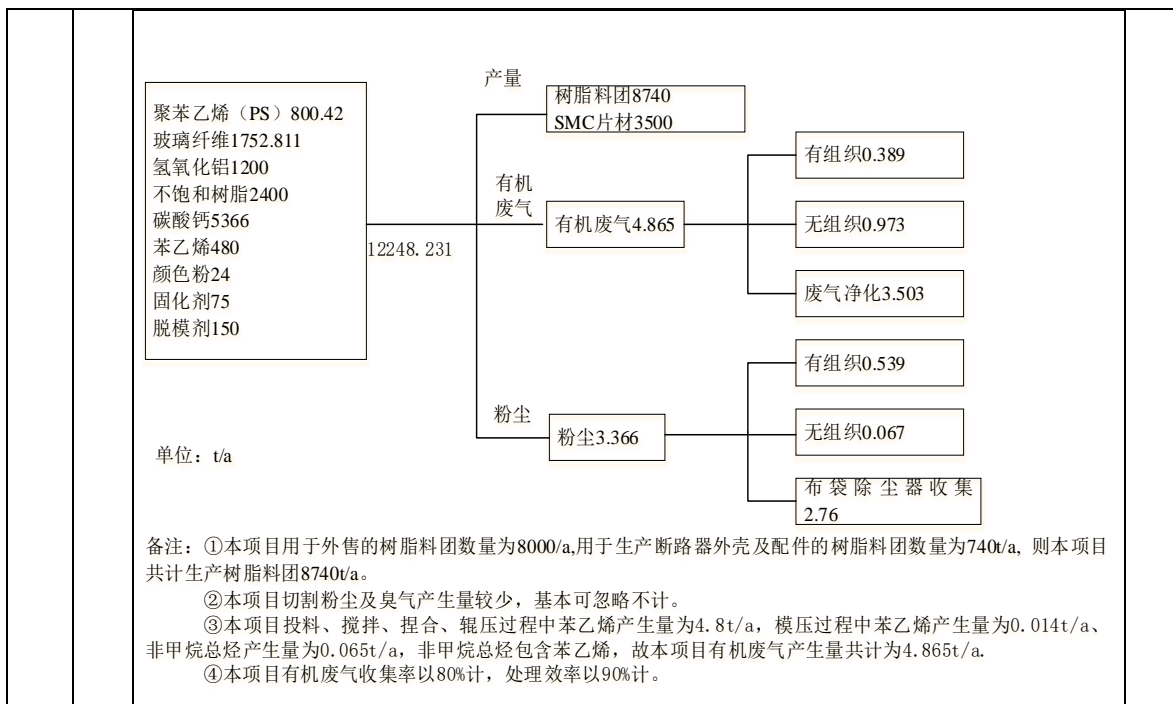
聚苯乙烯（PS）800.42
玻璃纤维1752.811
氢氧化铝1200
不饱和树脂2400
碳酸钙5366
苯乙烯480
颜色粉24
固化剂75
脱模剂150

12248.231

产量
树脂料团8740
SMC片材3500

有机废气
有机废气4.865
有组织0.389
无组织0.973
废气净化3.503

粉尘
粉尘3.366
有组织0.539
无组织0.067
布袋除尘器收集2.76

单位：t/a

备注：①本项目用于外售的树脂料团数量为8000/a,用于生产断路器外壳及配件的树脂料团数量为740t/a, 则本项目共计生产树脂料团8740t/a。

②本项目切割粉尘及臭气产生量较少，基本可忽略不计。

③本项目投料、搅拌、捏合、辊压过程中苯乙烯产生量为4.8t/a，模压过程中苯乙烯产生量为0.014t/a、非甲烷总烃产生量为0.065t/a，非甲烷总烃包含苯乙烯，故本项目有机废气产生量共计为4.865t/a.

④本项目有机废气收集率以80%计，处理效率以90%计。